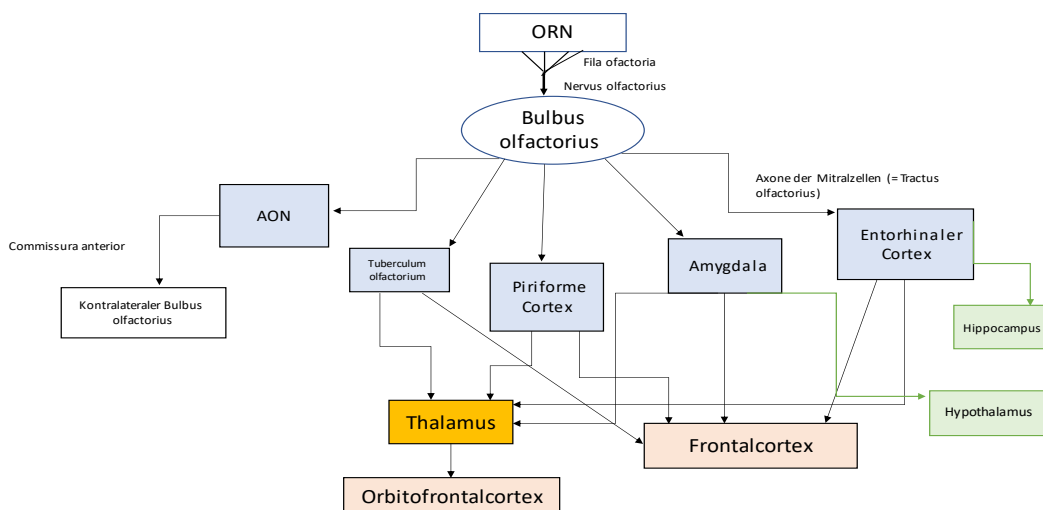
ORN

Fila ofactoria

Nervus olfactorius

Bulbus olfactorius

Axone der Mitralzellen (= Tractus olfactorius)

AON

Commissura anterior

Kontralateraler Bulbus olfactorius

Tuberculum olfactorium

Piriforme Cortex

Amygdala

Entorhinaler Cortex

Hippocampus

Hypothalamus

Thalamus

Frontalcortex

Orbitofrontalcortex